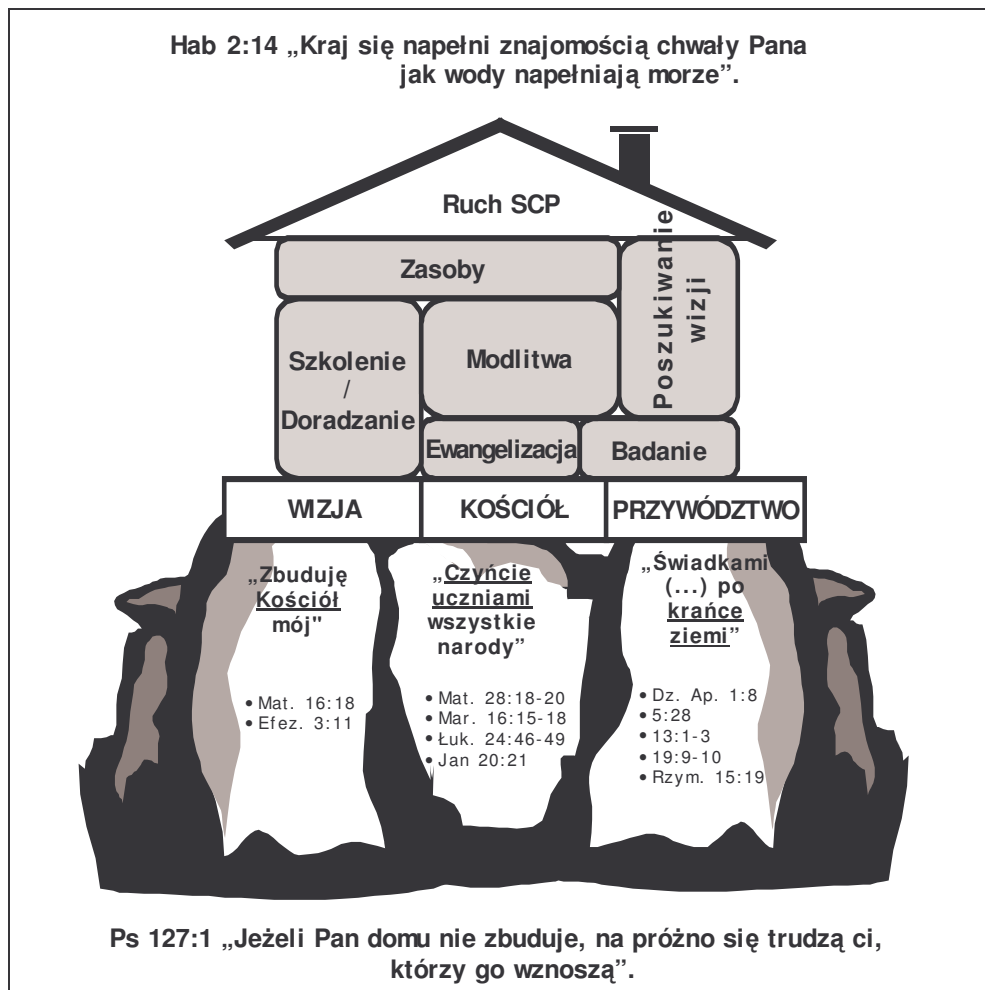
Hab 2:14 „Kraj się napełni znajomością chwały Pana jak wody napełniają morze".

Ruch SCP

Zasoby

Poszukiwanie wizji

Szkolenie / Doradzanie

Modlitwa

Ewangelizacja

Badanie

| WIZJA | KOŚCIÓŁ | PRZYWÓDZTWO |
|---|---|---|

„Zbuduję Kościół mój"

• Mat. 16:18
• Efez. 3:11

„Czyńcie uczniami wszystkie narody"

• Mat. 28:18-20
• Mar. 16:15-18
• Łuk. 24:46-49
• Jan 20:21

„Świadkami (...) po krańce ziemi"

• Dz. Ap. 1:8
• 5:28
• 13:1-3
• 19:9-10
• Rzym. 15:19

Ps 127:1 „Jeżeli Pan domu nie zbuduje, na próżno się trudzą ci, którzy go wznoszą".